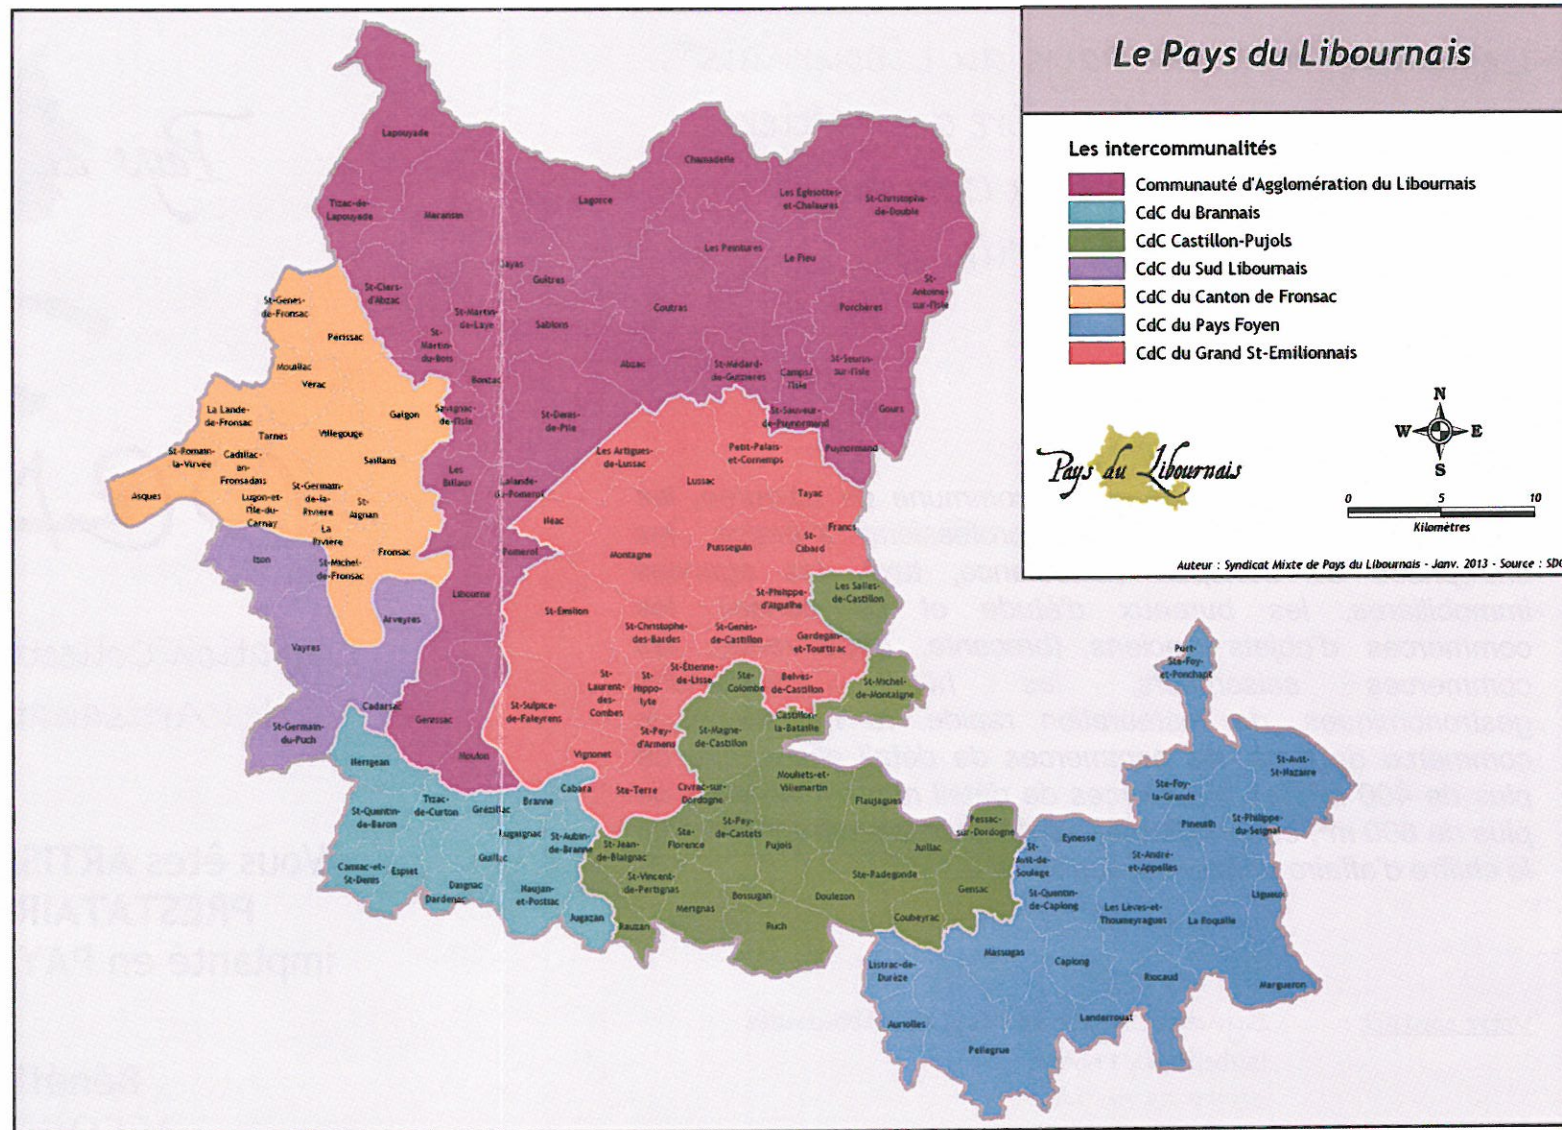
Le Pays du Libournais

Les intercommunalités
Communauté d'Agglomération du Libournais
CdC du Brannais
CdC Castillon-Pujols
CdC du Sud Libournais
CdC du Canton de Fronsac
CdC du Pays Foyen
CdC du Grand St-Emilionnais

N
W E
S

Pays du Libournais

0 5 10
Kilomètres

Auteur : Syndicat Mixte de Pays du Libournais - Janv. 2013 - Source : SDC

Lapouyade
Chamadelle
Les Eglisottes-et-Chalaures
St-Christophe-de-Double
Tizac-de-Lapouyade
Maransin
Lagorce
Les Peintures
Le Fieu
St-Antoine-sur-l'Isle
Sayas
Guîtres
St-Ciers-d'Abzac
St-Martin-de-Laye
Sablons
Coutras
Porchères
St-Genes-de-Fronsac
Périssac
St-Martin-du-Bois
Abzac
St-Médard-de-Guizières
Camps/l'Isle
St-Seurin-sur-l'Isle
Mouillac
Vérac
Bonzac
La Lande-de-Fronsac
Galgon
Savignac-de-l'Isle
St-Denis-de-Pile
St-Sauveur-de-Puynormand
Gours
Tarnes
Villegouge
Les Artigues-de-Lussac
Petit-Palais-et-Cornemps
St-Romain-la-Virvée
Cadillac-en-Fronsadais
Saillans
Puynormand
Asques
St-Germain-de-la-Rivière
Les Billaux
Lalande-de-Pomerol
Lussac
Tayac
Lugon-et-l'Ile-du-Carnay
St-Aignan
La Rivière
Néac
Francs
Fronsac
Pomerol
Montagne
Puisseguin
St-Cibard
Izon
St-Michel-de-Fronsac
Libourne
St-Philippe-d'Aiguilhe
Les Salles-de-Castillon
St-Emilion
Arveyres
St-Christophe-des-Bardes
St-Genès-de-Castillon
Gardegan-et-Tourtirac
Vayres
St-Laurent-des-Combes
St-Hippolyte
St-Etienne-de-Lisse
Ste-Colombe
Belvès-de-Castillon
St-Michel-de-Montaigne
Port-Ste-Foy-et-Ponchapt
Cadarsac
St-Sulpice-de-Faleyrens
St-Pey-d'Armens
St-Magne-de-Castillon
Castillon-la-Bataille
St-Germain-du-Puch
Genissac
Vignonet
Moulon
Nérigean
Cabara
Ste-Terre
Civrac-sur-Dordogne
Moulets-et-Villemartin
St-Avit-St-Nazaire
Tizac-de-Curton
Grézillac
Branne
Flaujagues
Ste-Foy-la-Grande
St-Quentin-de-Baron
Lugaignac
St-Aubin-de-Branne
Ste-Florence
St-Pey-de-Castets
Pessac-sur-Dordogne
Pineuilh
St-Philippe-du-Seignal
Juillac
Eynesse
Guillac
St-Jean-de-Blaignac
Pujols
St-Avit-de-Soulège
St-André-et-Appelles
Camiac-et-St-Denis
Espiet
St-Vincent-de-Pertignas
Ste-Radegonde
Daignac
Naujan-et-Postiac
Gensac
Dardenac
Bossugan
Doulezon
St-Quentin-de-Caplong
Les Lèves-et-Thoumeyragues
Ligueux
Mérignas
Jugazan
Coubeyrac
La Roquille
Rauzan
Ruch
Massugas
Caplong
Listrac-de-Durèze
Riocaud
Margueron
Landerrouat
Auriolles
Pellegrue